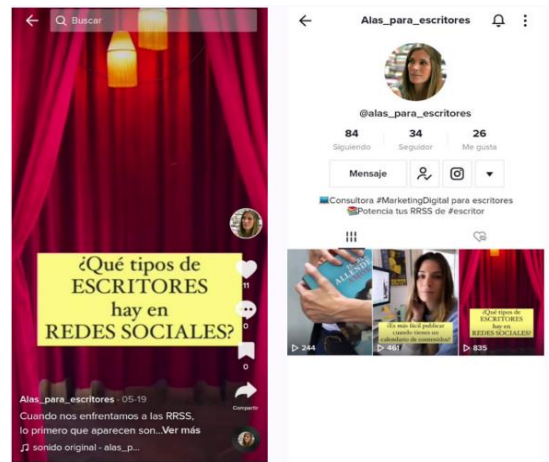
Buscar

¿Qué tipos de ESCRITORES hay en REDES SOCIALES?

11

0

0

Compartir

Alas_para_escritores · 05-19

Cuando nos enfrentamos a las RRSS, lo primero que aparecen son...Ver más

♫ sonido original - alas_p...

Alas_para_escritores

@alas_para_escritores

84 Siguiendo

34 Seguidor

26 Me gusta

Mensaje

Consultora #MarketingDigital para escritores

Potencia tus RRSS de #escritor

ALLENDE

¿Es más fácil publicar cuando tienes un calendario de contenidos?

¿Qué tipos de ESCRITORES hay en REDES SOCIALES?

244

461

835